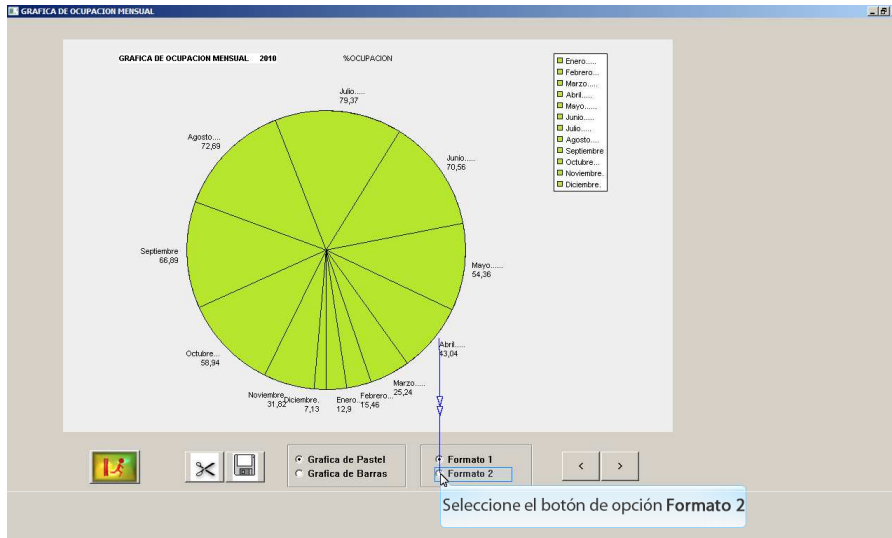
GRAFICA DE OCUPACION MENSUAL

GRAFICA DE OCUPACION MENSUAL 2010

%OCUPACION

Enero.....
Febrero....
Marzo.....
Abril.....
Mayo......
Junio.....
Julio.....
Agosto....
Septiembre
Octubre...
Noviembre.
Diciembre.

Julio.....
79,37

Junio.....
70,56

Mayo......
54,36

Abril.....
43,04

Marzo.....
25,24

Febrero...
15,46

Enero.....
12,9

Diciembre.
7,13

Noviembre.
31,82

Octubre...
58,94

Septiembre
66,89

Agosto....
72,69

Grafica de Pastel
Grafica de Barras

Formato 1
Formato 2

<
>

Seleccione el botón de opción **Formato 2**